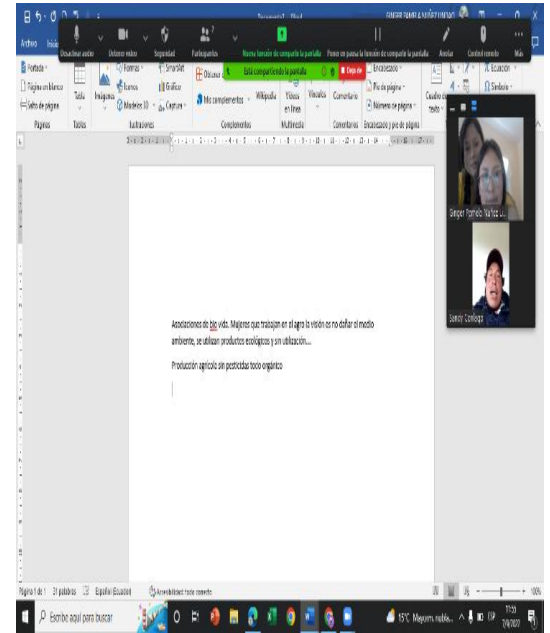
Documento1 - Word

Archivo Inicio

Desactivar audio   Detener video   Seguridad   Participantes   Nueva función de compartir la pantalla   Poner en pausa la función de compartir la pantalla   Anotar   Control remoto   Más

Está compartiendo la pantalla   Dejar de

Portada
Página en blanco
Salto de página
Páginas

Tabla
Tablas

Imágenes   Formas   Iconos   Modelos 3D   SmartArt   Gráfico   Captura
Ilustraciones

Obtener   Mis complementos   Wikipedia
Complementos

Vídeos en línea
Multimedia

Vínculos

Comentario
Comentarios

Encabezado   Pie de página   Número de página
Encabezado y pie de página

Cuadro de texto

Ecuación   Símbolo

Ginger Pamela Núñez U...

Sandy Cordova

Asociaciones de bio vida. Mujeres que trabajan en el agro la visión es no dañar el medio ambiente, se utilizan productos ecológicos y sin utilización....

Producción agrícola sin pesticidas todo orgánico

Página 1 de 1   31 palabras   Español (Ecuador)   Accesibilidad: todo correcto

100%

Escribe aquí para buscar

15°C Mayorm. nubla...   17:33 7/6/2021